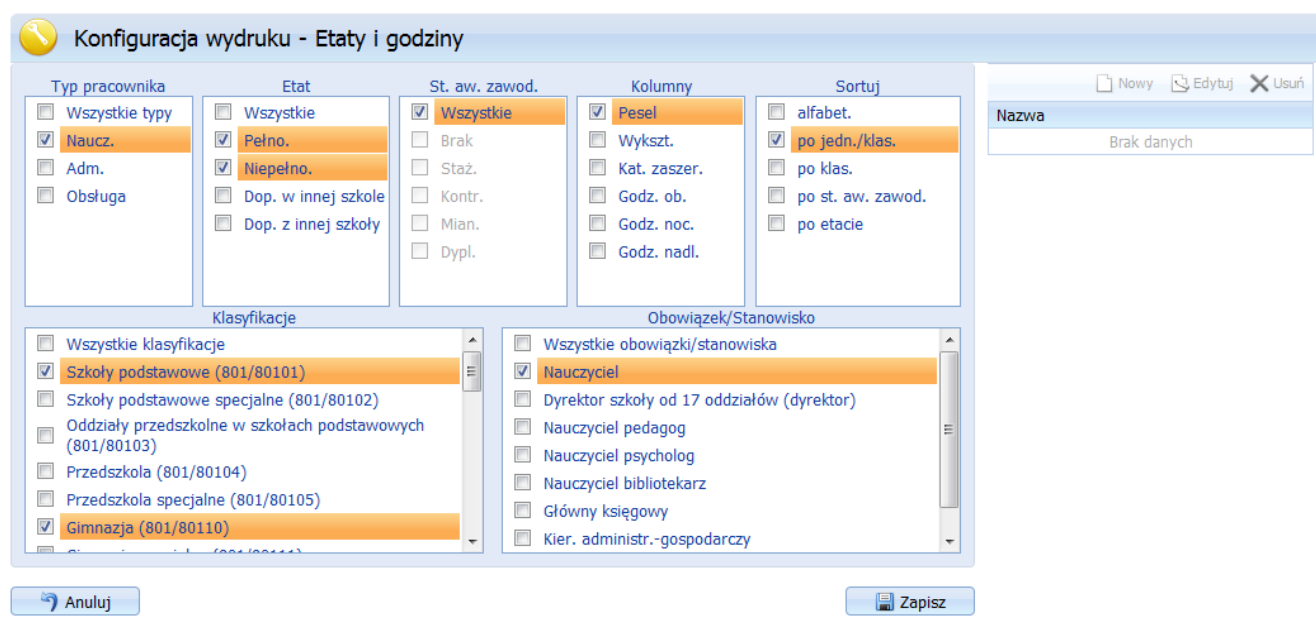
Konfiguracja wydruku - Etaty i godziny

Typ pracownika
Wszystkie typy
Naucz.
Adm.
Obsługa

Etat
Wszystkie
Pełno.
Niepełno.
Dop. w innej szkole
Dop. z innej szkoły

St. aw. zawod.
Wszystkie
Brak
Staż.
Kontr.
Mian.
Dypl.

Kolumny
Pesel
Wykszt.
Kat. zaszer.
Godz. ob.
Godz. noc.
Godz. nadl.

Sortuj
alfabet.
po jedn./klas.
po klas.
po st. aw. zawod.
po etacie

Nowy Edytuj Usuń
Nazwa
Brak danych

Klasyfikacje
Wszystkie klasyfikacje
Szkoły podstawowe (801/80101)
Szkoły podstawowe specjalne (801/80102)
Oddziały przedszkolne w szkołach podstawowych (801/80103)
Przedszkola (801/80104)
Przedszkola specjalne (801/80105)
Gimnazja (801/80110)
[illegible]

Obowiązek/Stanowisko
Wszystkie obowiązki/stanowiska
Nauczyciel
Dyrektor szkoły od 17 oddziałów (dyrektor)
Nauczyciel pedagog
Nauczyciel psycholog
Nauczyciel bibliotekarz
Główny księgowy
Kier. administr.-gospodarczy

Anuluj
Zapisz